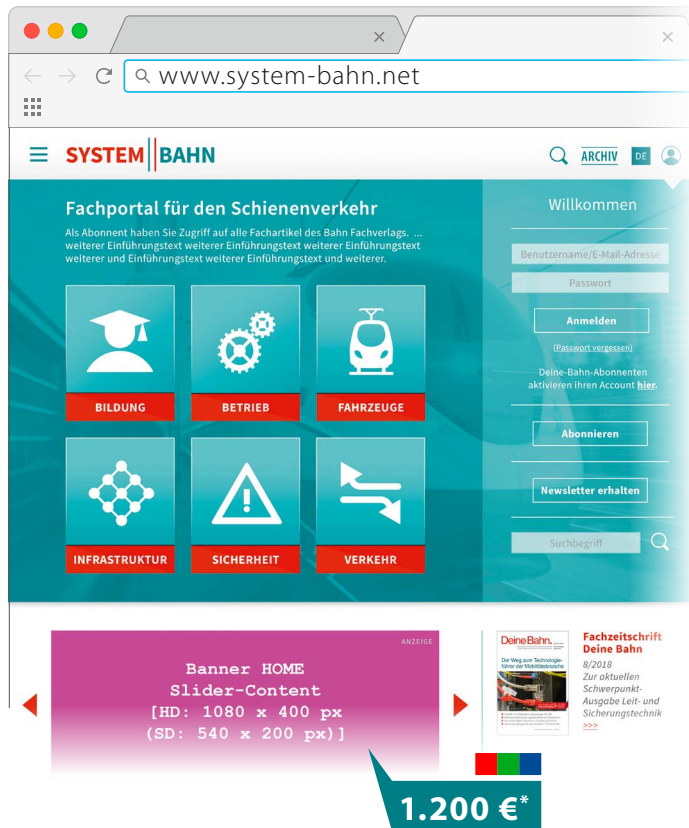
www.system-bahn.net

SYSTEM BAHN

ARCHIV DE

Fachportal für den Schienenverkehr

Als Abonnent haben Sie Zugriff auf alle Fachartikel des Bahn Fachverlags. ... weiterer Einführungstext weiterer Einführungstext weiterer Einführungstext weiterer und Einführungstext weiterer Einführungstext und weiterer.

BILDUNG

BETRIEB

FAHRZEUGE

INFRASTRUKTUR

SICHERHEIT

VERKEHR

Willkommen

Benutzername/E-Mail-Adresse

Passwort

Anmelden

(Passwort vergessen)

Deine-Bahn-Abonnenten aktivieren ihren Account hier.

Abonnieren

Newsletter erhalten

Suchbegriff

ANZEIGE

Banner HOME
Slider-Content
[HD: 1080 x 400 px
(SD: 540 x 200 px)]

1.200 €*

Deine Bahn

Der Weg zum Technologieführer der Mobilitätsbranche

Fachzeitschrift Deine Bahn

8/2018

Zur aktuellen Schwerpunkt-Ausgabe Leit- und Sicherungstechnik

>>>